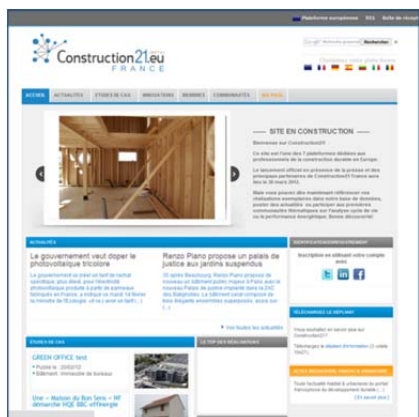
Plateforme européenne RSS Boîte de récept

Construction21.eu
FRANCE

Rechercher

ACCUEIL ACTUALITÉS ÉTUDES DE CAS INNOVATIONS MEMBRES COMMUNAUTÉS

SITE EN CONSTRUCTION

Bienvenue sur Construction21!

Ce site est l'une des 7 plateformes dédiées aux professionnels de la construction durable en Europe.

Le lancement officiel en présence de la presse et des principaux partenaires de Construction21 France aura lieu le 30 mars 2012.

Mais vous pouvez dès maintenant référencer vos réalisations exemplaires dans notre base de données, poster des actualités ou participer aux premières communautés thématiques sur l'analyse cycle de vie ou la performance énergétique. Bonne découverte!

ACTUALITÉS

Le gouvernement veut doper le photovoltaïque tricolore

Renzo Piano propose un palais de justice aux jardins suspendus

Voir toutes les actualités

ÉTUDES DE CAS

GREEN OFFICE test

Une « Maison du Bon Sens » HF démarche HQE BBC effinergie

LE TOP DES RÉALISATIONS

Inscription en ligne

TÉLÉCHARGEZ LE DÉPLIANT